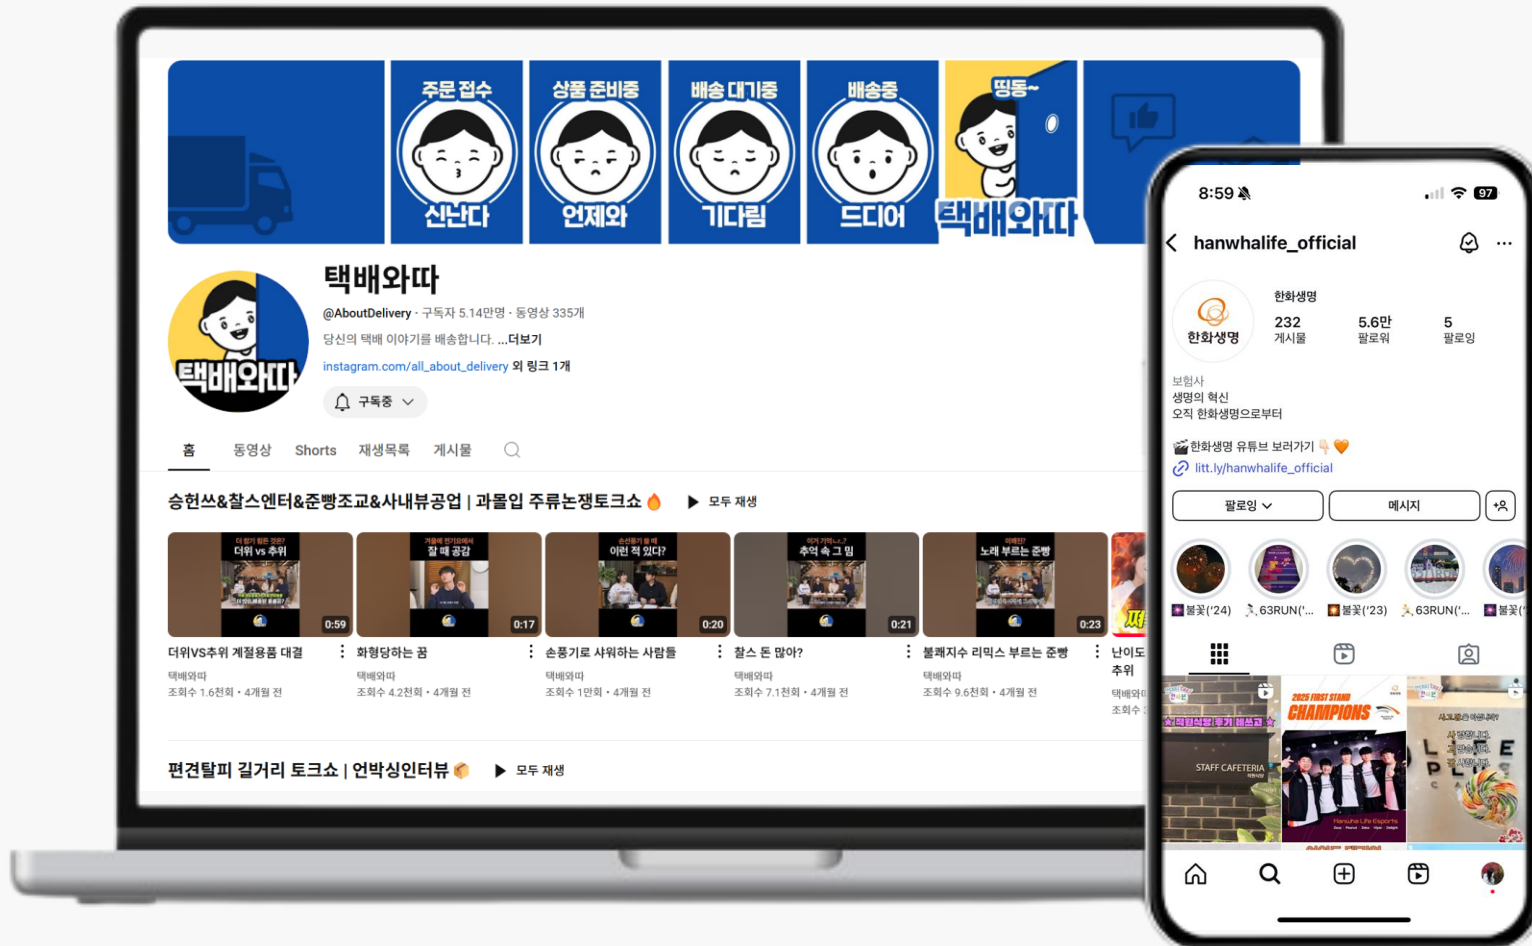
주문 접수
신난다
상품 준비중
언제와
배송 대기중
기다림
배송중
드디어
띵동~
택배와따

택배와따
@AboutDelivery · 구독자 5.14만명 · 동영상 335개
당신의 택배 이야기를 배송합니다. ...더보기
instagram.com/all_about_delivery 외 링크 1개
구독중

홈 동영상 Shorts 재생목록 게시물

승헌쓰&찰스엔터&준빵조교&사내뷰공업 | 과몰입 주류논쟁토크쇼 모두 재생

더위 vs 추위
0:59
더위VS추위 계절용품 대결
택배와따
조회수 1.6천회 • 4개월 전

잘 때 공감
0:17
화형당하는 꿈
택배와따
조회수 4.2천회 • 4개월 전

이런 적 있다?
0:20
손풍기로 샤워하는 사람들
택배와따
조회수 1만회 • 4개월 전

추억 속 그 맘
0:21
찰스 돈 많아?
택배와따
조회수 7.1천회 • 4개월 전

노래 부르는 준빵
0:23
불패지수 리믹스 부르는 준빵
택배와따
조회수 9.6천회 • 4개월 전

난이도
추위
택배와
조회수

편견탈피 길거리 토크쇼 | 언박싱인터뷰 모두 재생

8:59
97
hanwhalife_official
한화생명
한화생명
232 게시물
5.6만 팔로워
5 팔로잉
보험사
생명의 혁신
오직 한화생명으로부터
한화생명 유튜브 보러가기
litt.ly/hanwhalife_official
팔로잉
메시지
불꽃('24)
63RUN('...
불꽃('23)
63RUN('...
불꽃('
STAFF CAFETERIA
2025 FIRST STAND
CHAMPIONS
Hanwha Life Esports